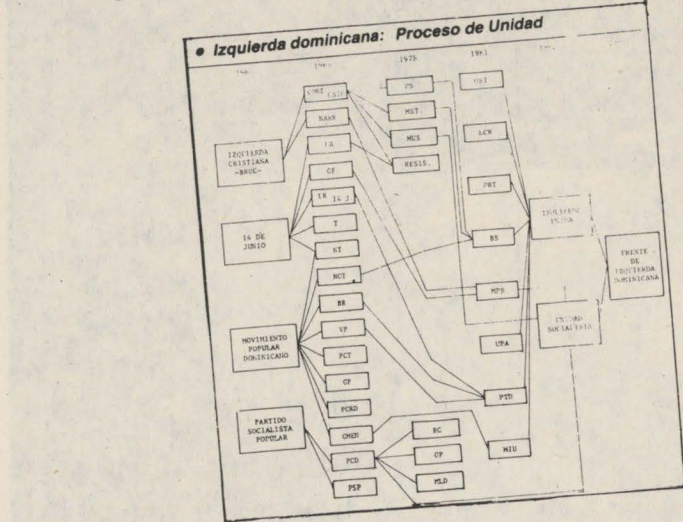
• Izquierda dominicana: Proceso de Unidad

196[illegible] 196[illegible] 1975 1981 19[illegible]

IZQUIERDA CRISTIANA -BRUC-

14 DE JUNIO

MOVIMIENTO POPULAR DOMINICANO

PARTIDO SOCIALISTA POPULAR

CORI LS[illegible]

NAKR

CA

CF

IR 14 J

T

ST

MCT

BR

VP

PCT

CP

PCRD

CMER

PCD

PSP

PS

MST

MCS

RESIS.

BC

CP

PLD

OST

LCN

PRT

BS

MPS

UPA

PTD

MIU

IZQUIERDA PCDNA

UNIDAD SOCIALISTA

FRENTE DE IZQUIERDA DOMINICANA